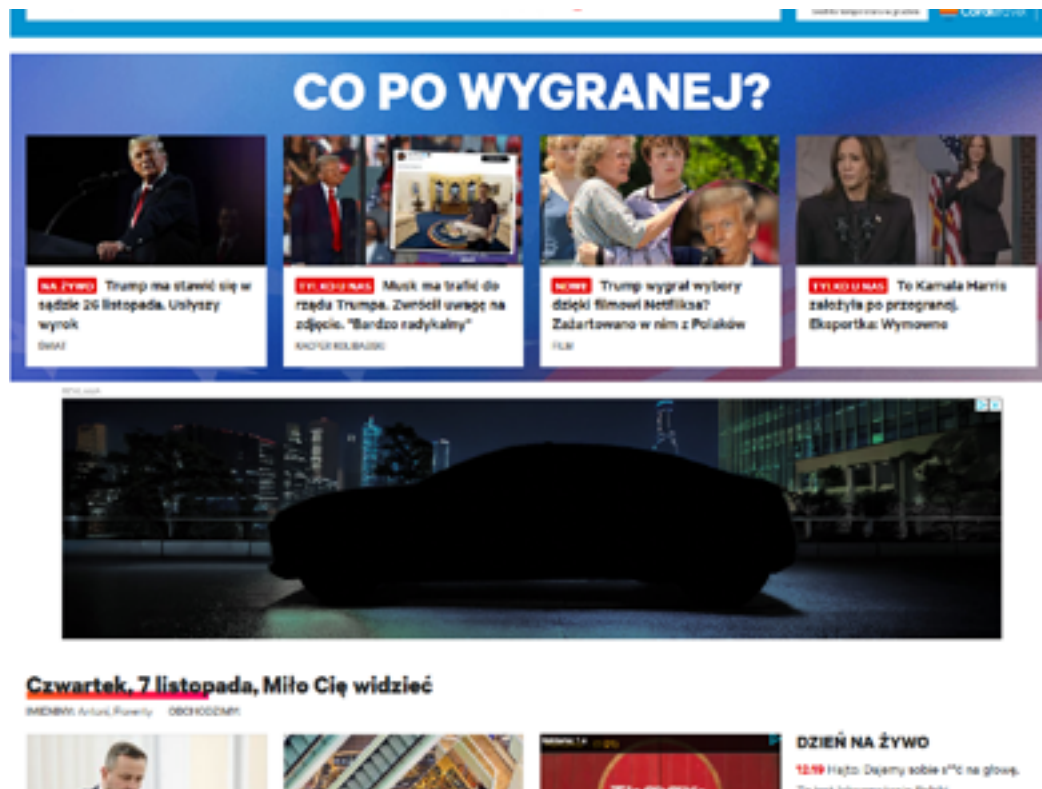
CO PO WYGRANEJ?

NA ŻYWO Trump ma stawić się w sądzie 26 listopada. Usłyszy wyrok

ŚWIAT

TYLKO U NAS Musk ma trafić do rządu Trumpa. Zwrócił uwagę na zdjęcie. "Bardzo radykalny"

KACPER KOLIBABSKI

NOWE Trump wygrał wybory dzięki filmowi Netfliksa? Zażartowano w nim z Polaków

FILM

TYLKO U NAS To Kamala Harris założyła po przegranej. Ekspertka: Wymowne

REKLAMA

Czwartek, 7 listopada, Miło Cię widzieć

IMIENINY: Antoni, Florenty OBCHODZIMY:

DZIEŃ NA ŻYWO

12:19 Hejto. Dajemy sobie s**ć na głowę.

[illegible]